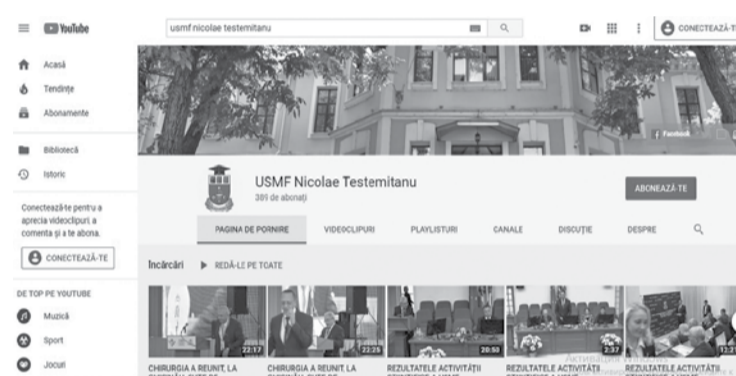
YouTube
usmf nicolae testemitanu
CONECTEAZĂ-TE
Acasă
Tendințe
Abonamente
Bibliotecă
Istoric
Conectează-te pentru a aprecia videoclipuri, a comenta și a te abona.
CONECTEAZĂ-TE
DE TOP PE YOUTUBE
Muzică
Sport
Jocuri
Facebook
USMF Nicolae Testemitanu
381 de abonați
ABONEAZĂ-TE
PAGINA DE PORNIRE
VIDEOCLIPURI
PLAYLISTURI
CANALE
DISCUȚIE
DESPRE
Încărcări
REDĂ-LE PE TOATE
22:17
22:25
20:50
2:37
12:1
CHIRURGIA A REUNIT LA
CHIRURGIA A REUNIT LA
REZULTATELE ACTIVITĂȚII
REZULTATELE ACTIVITĂȚII
REZULTATELE ACTIVITĂȚII
Активация Windows